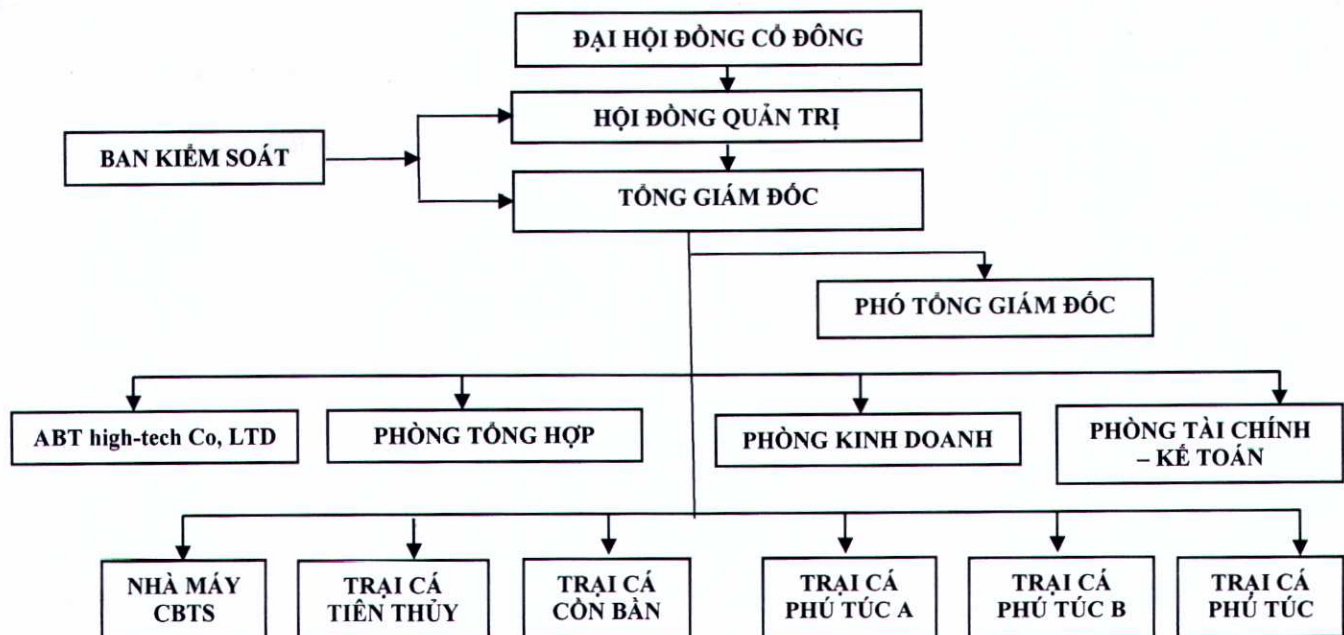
ĐẠI HỘI ĐỒNG CỔ ĐÔNG

HỘI ĐỒNG QUẢN TRỊ

BAN KIỂM SOÁT

TỔNG GIÁM ĐỐC

PHÓ TỔNG GIÁM ĐỐC

ABT high-tech Co, LTD

PHÒNG TỔNG HỢP

PHÒNG KINH DOANH

PHÒNG TÀI CHÍNH – KẾ TOÁN

NHÀ MÁY CBTS

TRẠI CÁ TIÊN THỦY

TRẠI CÁ CỒN BẦN

TRẠI CÁ PHÚ TÚC A

TRẠI CÁ PHÚ TÚC B

TRẠI CÁ PHÚ TÚC